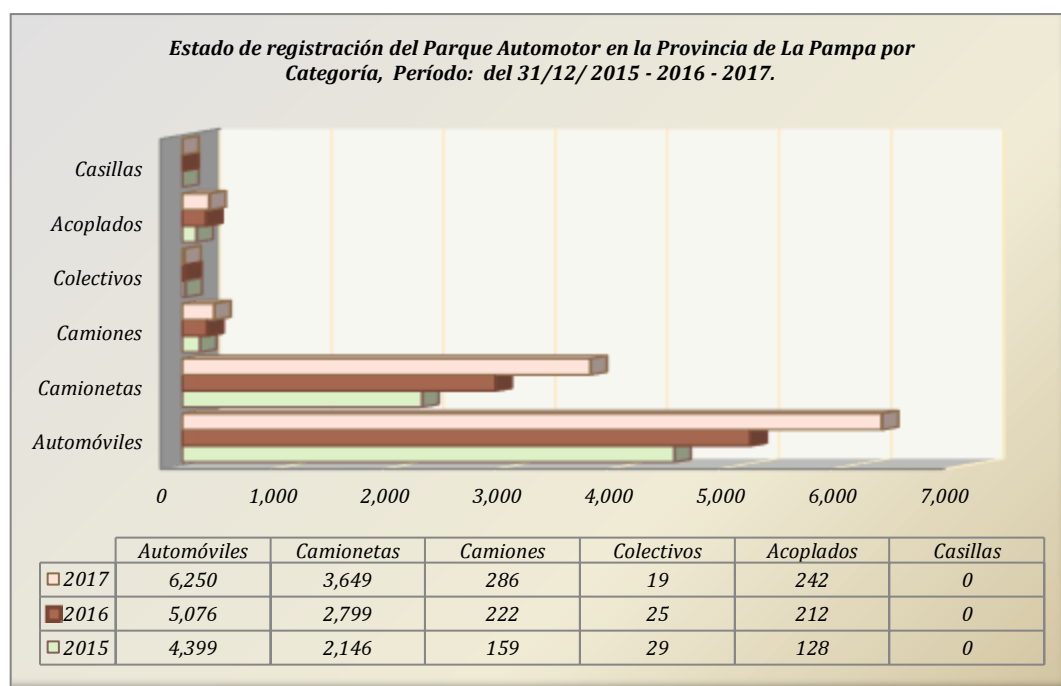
Estado de registración del Parque Automotor en la Provincia de La Pampa por Categoría, Período: del 31/12/ 2015 - 2016 - 2017.

Casillas
Acoplados
Colectivos
Camiones
Camionetas
Automóviles

0 1,000 2,000 3,000 4,000 5,000 6,000 7,000

| | Automóviles | Camionetas | Camiones | Colectivos | Acoplados | Casillas |
|---|---|---|---|---|---|---|
| 2017 | 6,250 | 3,649 | 286 | 19 | 242 | 0 |
| 2016 | 5,076 | 2,799 | 222 | 25 | 212 | 0 |
| 2015 | 4,399 | 2,146 | 159 | 29 | 128 | 0 |